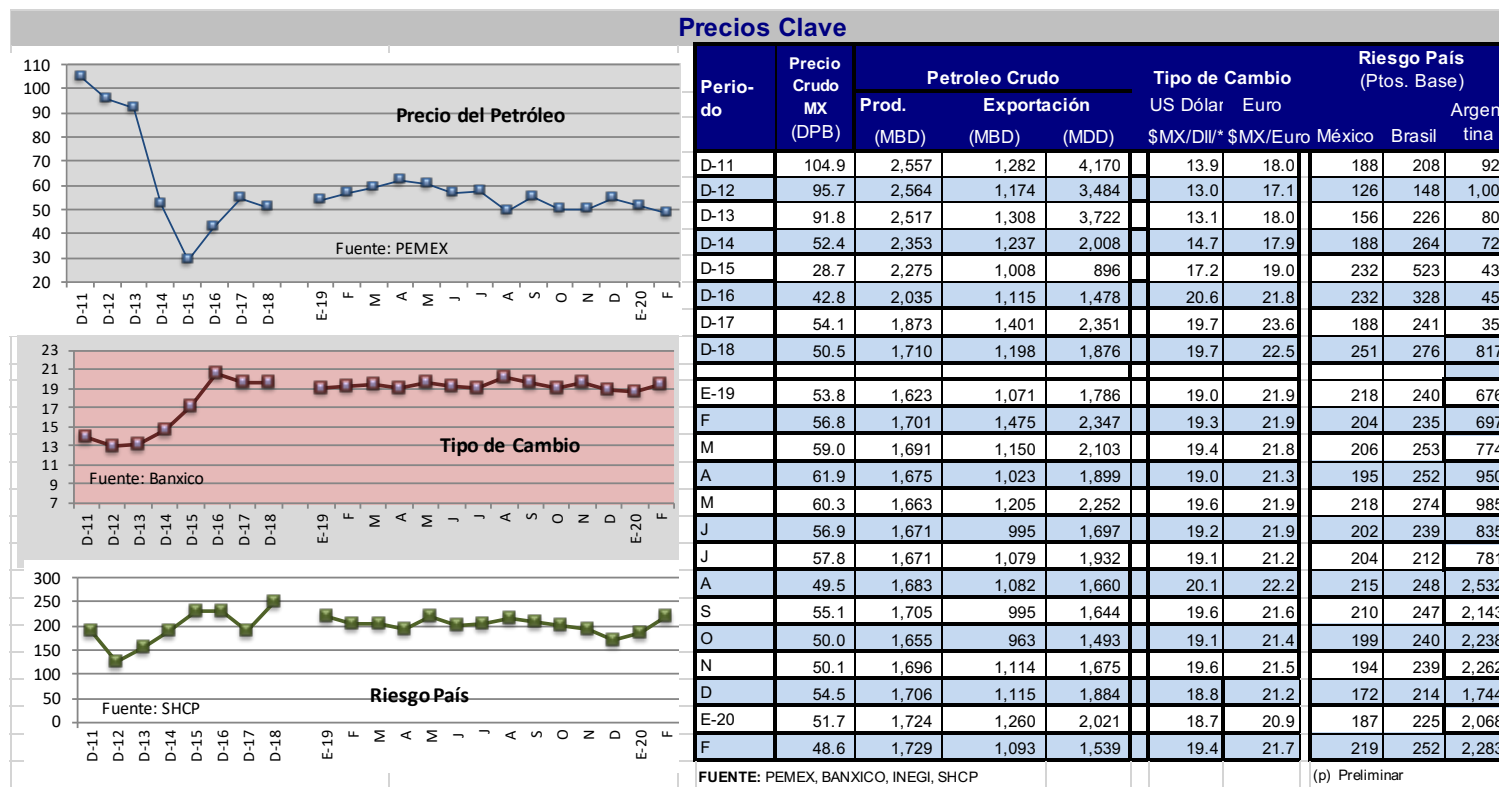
Precios Clave

110
100
90
80
70
60
50
40
30
20

Precio del Petróleo

Fuente: PEMEX

D-11 D-12 D-13 D-14 D-15 D-16 D-17 D-18 E-19 F M A M J J A S O N D E-20 F

23
21
19
17
15
13
11
9
7

Tipo de Cambio

Fuente: Banxico

D-11 D-12 D-13 D-14 D-15 D-16 D-17 D-18 E-19 F M A M J J A S O N D E-20 F

300
250
200
150
100
50
0

Riesgo País

Fuente: SHCP

D-11 D-12 D-13 D-14 D-15 D-16 D-17 D-18 E-19 F M A M J J A S O N D E-20 F

| Perio-do | Precio Crudo MX (DPB) | Petroleo Crudo Prod. (MBD) | Exportación (MBD) | Exportación (MDD) | Tipo de Cambio US Dólar $MX/Dll/* | Euro $MX/Euro | Riesgo País (Ptos. Base) México | Brasil | Argen tina |
|---|---|---|---|---|---|---|---|---|---|
| D-11 | 104.9 | 2,557 | 1,282 | 4,170 | 13.9 | 18.0 | 188 | 208 | 92 |
| D-12 | 95.7 | 2,564 | 1,174 | 3,484 | 13.0 | 17.1 | 126 | 148 | 1,00 |
| D-13 | 91.8 | 2,517 | 1,308 | 3,722 | 13.1 | 18.0 | 156 | 226 | 80 |
| D-14 | 52.4 | 2,353 | 1,237 | 2,008 | 14.7 | 17.9 | 188 | 264 | 72 |
| D-15 | 28.7 | 2,275 | 1,008 | 896 | 17.2 | 19.0 | 232 | 523 | 43 |
| D-16 | 42.8 | 2,035 | 1,115 | 1,478 | 20.6 | 21.8 | 232 | 328 | 45 |
| D-17 | 54.1 | 1,873 | 1,401 | 2,351 | 19.7 | 23.6 | 188 | 241 | 35 |
| D-18 | 50.5 | 1,710 | 1,198 | 1,876 | 19.7 | 22.5 | 251 | 276 | 817 |
| E-19 | 53.8 | 1,623 | 1,071 | 1,786 | 19.0 | 21.9 | 218 | 240 | 676 |
| F | 56.8 | 1,701 | 1,475 | 2,347 | 19.3 | 21.9 | 204 | 235 | 697 |
| M | 59.0 | 1,691 | 1,150 | 2,103 | 19.4 | 21.8 | 206 | 253 | 774 |
| A | 61.9 | 1,675 | 1,023 | 1,899 | 19.0 | 21.3 | 195 | 252 | 950 |
| M | 60.3 | 1,663 | 1,205 | 2,252 | 19.6 | 21.9 | 218 | 274 | 985 |
| J | 56.9 | 1,671 | 995 | 1,697 | 19.2 | 21.9 | 202 | 239 | 835 |
| J | 57.8 | 1,671 | 1,079 | 1,932 | 19.1 | 21.2 | 204 | 212 | 781 |
| A | 49.5 | 1,683 | 1,082 | 1,660 | 20.1 | 22.2 | 215 | 248 | 2,532 |
| S | 55.1 | 1,705 | 995 | 1,644 | 19.6 | 21.6 | 210 | 247 | 2,143 |
| O | 50.0 | 1,655 | 963 | 1,493 | 19.1 | 21.4 | 199 | 240 | 2,238 |
| N | 50.1 | 1,696 | 1,114 | 1,675 | 19.6 | 21.5 | 194 | 239 | 2,262 |
| D | 54.5 | 1,706 | 1,115 | 1,884 | 18.8 | 21.2 | 172 | 214 | 1,744 |
| E-20 | 51.7 | 1,724 | 1,260 | 2,021 | 18.7 | 20.9 | 187 | 225 | 2,068 |
| F | 48.6 | 1,729 | 1,093 | 1,539 | 19.4 | 21.7 | 219 | 252 | 2,283 |

FUENTE: PEMEX, BANXICO, INEGI, SHCP
(p) Preliminar